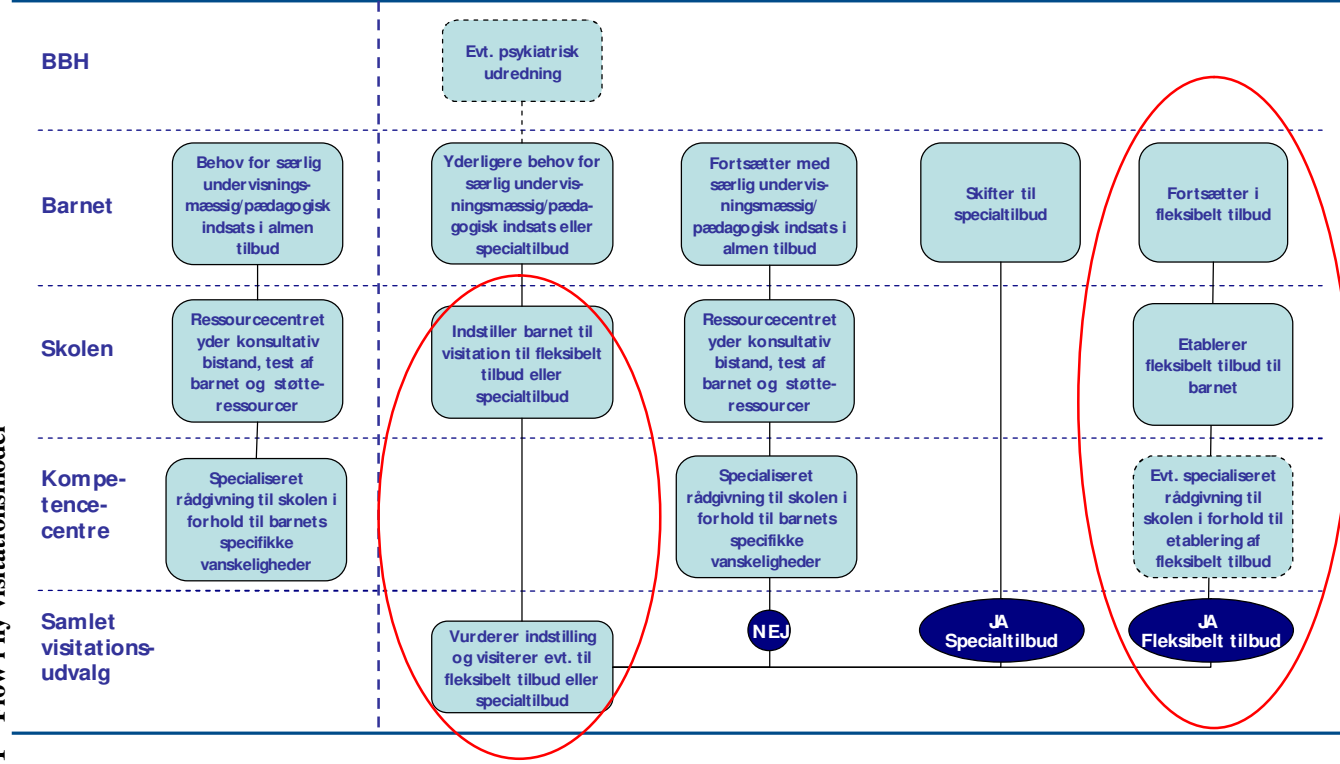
BBH

Barnet

Skolen

Kompetencecentre

Samlet visitationsudvalg

Evt. psykiatrisk udredning

Behov for særlig undervisningsmæssig/pædagogisk indsats i almen tilbud

Yderligere behov for særlig undervisningsmæssig/pædagogisk indsats eller specialtilbud

Fortsætter med særlig undervisningsmæssig/pædagogisk indsats i almen tilbud

Skifter til specialtilbud

Fortsætter i fleksibelt tilbud

Ressourcecentret yder konsultativ bistand, test af barnet og støtteressourcer

Indstiller barnet til visitation til fleksibelt tilbud eller specialtilbud

Ressourcecentret yder konsultativ bistand, test af barnet og støtteressourcer

Etablerer fleksibelt tilbud til barnet

Specialiseret rådgivning til skolen i forhold til barnets specifikke vanskeligheder

Specialiseret rådgivning til skolen i forhold til barnets specifikke vanskeligheder

Evt. specialiseret rådgivning til skolen i forhold til etablering af fleksibelt tilbud

Vurderer indstilling og visiterer evt. til fleksibelt tilbud eller specialtilbud

NEJ

JA Specialtilbud

JA Fleksibelt tilbud

Flow i ny visitationsmodel